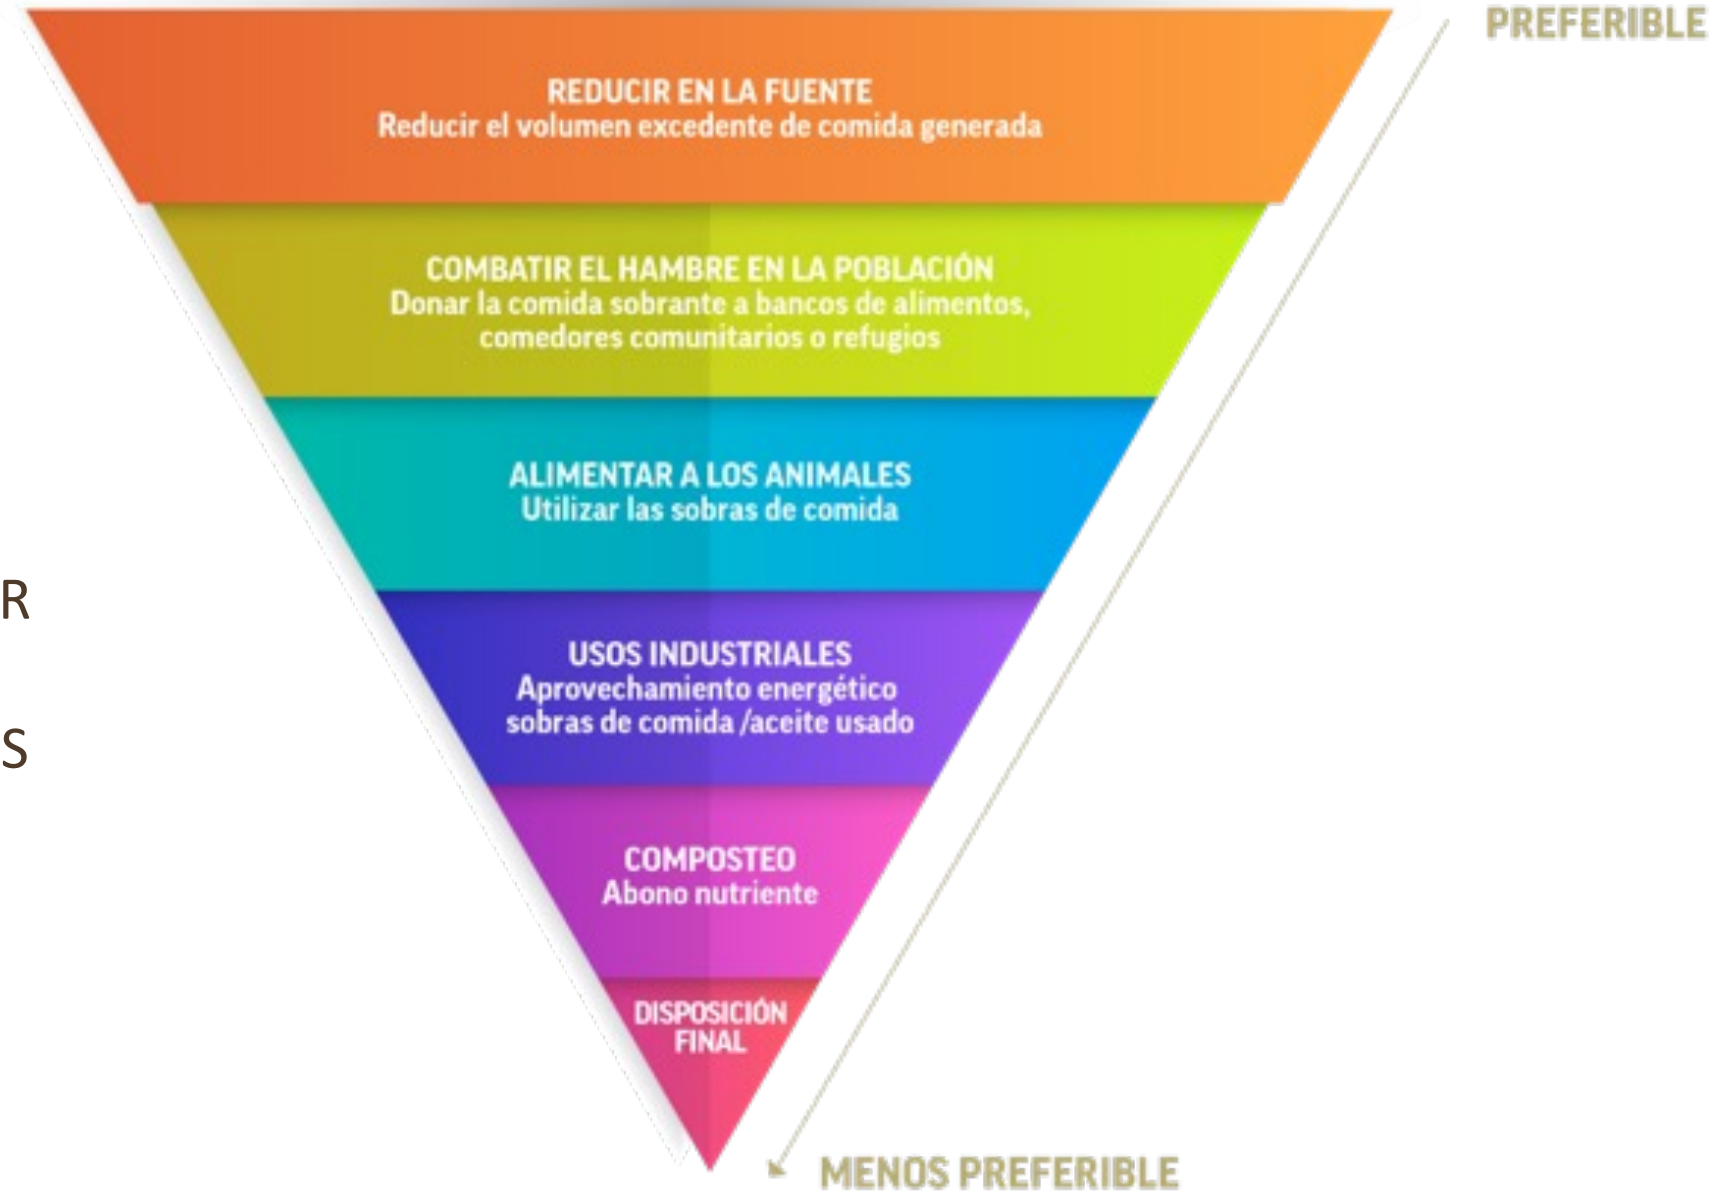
PREFERIBLE

REDUCIR EN LA FUENTE
Reducir el volumen excedente de comida generada

COMBATIR EL HAMBRE EN LA POBLACIÓN
Donar la comida sobrante a bancos de alimentos, comedores comunitarios o refugios

ALIMENTAR A LOS ANIMALES
Utilizar las sobras de comida

R

USOS INDUSTRIALES
Aprovechamiento energético sobras de comida /aceite usado

S

COMPOSTEO
Abono nutriente

DISPOSICIÓN FINAL

MENOS PREFERIBLE